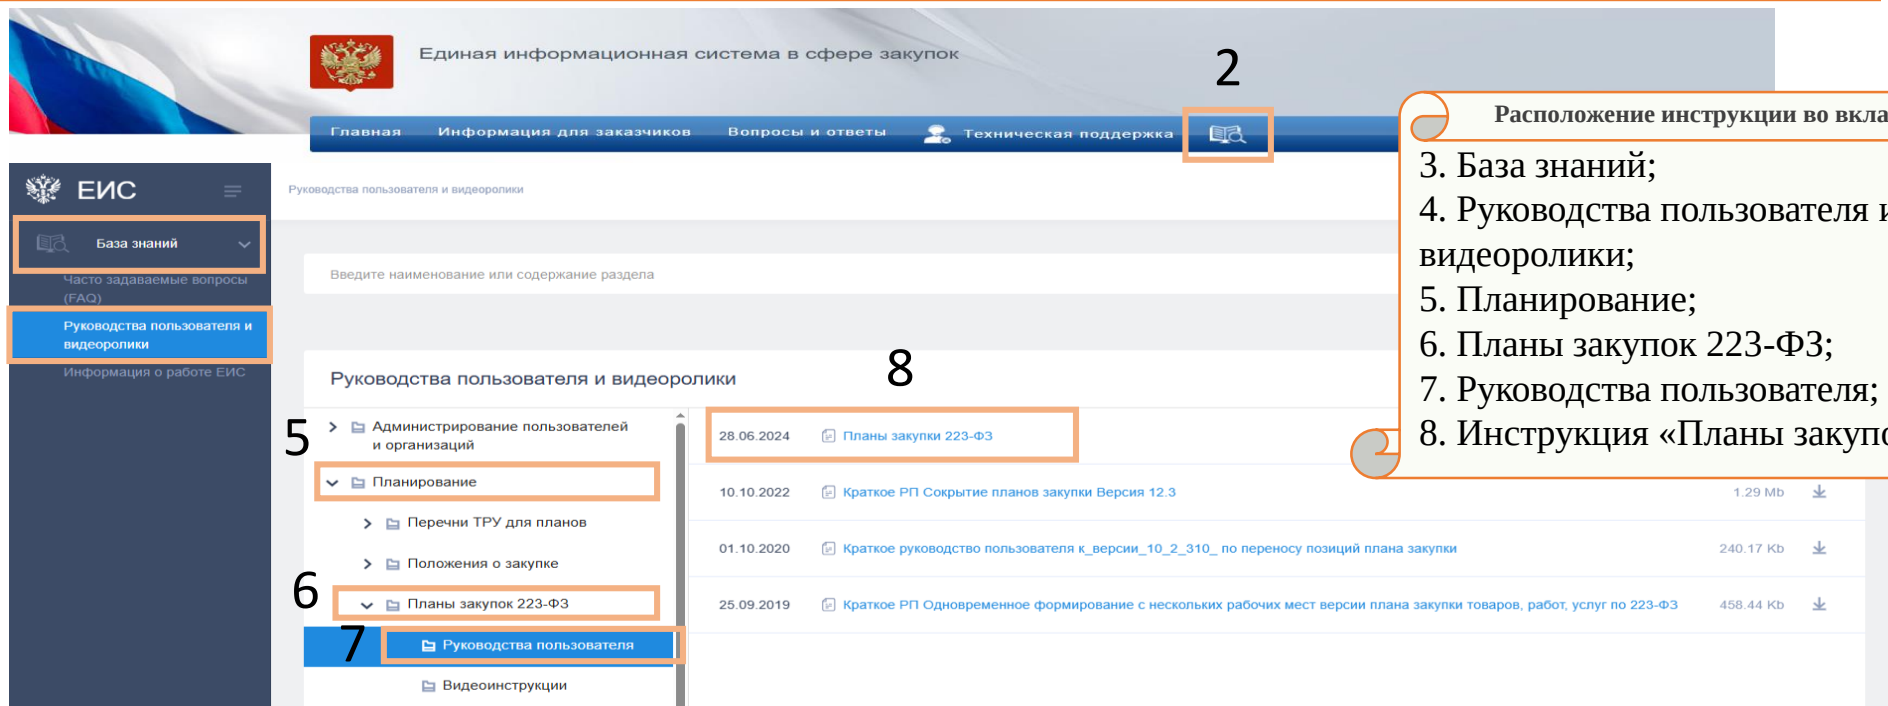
Единая информационная система в сфере закупок

2

Главная Информация для заказчиков Вопросы и ответы Техническая поддержка

ЕИС

База знаний

Часто задаваемые вопросы (FAQ)

Руководства пользователя и видеоролики

Информация о работе ЕИС

Руководства пользователя и видеоролики

Введите наименование или содержание раздела

Руководства пользователя и видеоролики

8

5 Администрирование пользователей и организаций

Планирование

Перечни ТРУ для планов

Положения о закупке

6 Планы закупок 223-ФЗ

7 Руководства пользователя

Видеоинструкции

| | | | |
|---|---|---|---|
| 28.06.2024 | Планы закупок 223-ФЗ | | |
| 10.10.2022 | Краткое РП Сокрытие планов закупки Версия 12.3 | 1.29 Mb | |
| 01.10.2020 | Краткое руководство пользователя к_версии_10_2_310_ по переносу позиций плана закупки | 240.17 Kb | |
| 25.09.2019 | Краткое РП Одновременное формирование с нескольких рабочих мест версии плана закупки товаров, работ, услуг по 223-ФЗ | 458.44 Kb | |

Расположение инструкции во вкла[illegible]

3. База знаний;
4. Руководства пользователя и видеоролики;
5. Планирование;
6. Планы закупок 223-ФЗ;
7. Руководства пользователя;
8. Инструкция «Планы закупо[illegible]